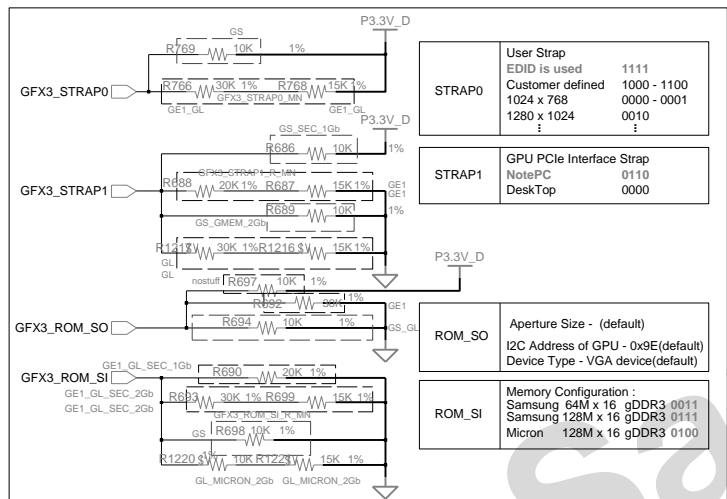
P3.3V_D

GS
R769 10K 1%
GFX3_STRAP0
R766 30K 1% R768 15K 1%
GFX3_STRAP0_MN
GE1_GL GE1_GL

| STRAP0 | User Strap<br>EDID is used 1111<br>Customer defined 1000 - 1100<br>1024 x 768 0000 - 0001<br>1280 x 1024 0010<br>⋮ ⋮ |
|---|---|

P3.3V_D
GS_SEC_1Gb
R686 10K 1%
GFX3_STRAP1_R_MN
R688 20K 1% R687 15K 1%
GFX3_STRAP1
GE1
GE1
R689 10K 1%
GS_GMEM_2Gb
R1217 30K 1% R1216 15K 1%
GL
GL

| STRAP1 | GPU PCIe Interface Strap<br>NotePC 0110<br>DeskTop 0000 |
|---|---|

P3.3V_D
nostuff R697 10K 1%
R692 30K 1%
GE1
GFX3_ROM_SO
R694 10K 1%
GS_GL

| ROM_SO | Aperture Size - (default)<br>I2C Address of GPU - 0x9E(default)<br>Device Type - VGA device(default) |
|---|---|

GE1_GL_SEC_1Gb
GFX3_ROM_SI
R690 20K 1%
GE1_GL_SEC_2Gb
GE1_GL_SEC_2Gb
R693 30K 1% R699 15K 1%
GFX3_ROM_SI_R_MN
GS R698 10K 1%
R1220 10K R1221 15K 1%
GL_MICRON_2Gb GL_MICRON_2Gb

| ROM_SI | Memory Configuration :<br>Samsung 64M x 16 gDDR3 0011<br>Samsung 128M x 16 gDDR3 0111<br>Micron 128M x 16 gDDR3 0100 |
|---|---|